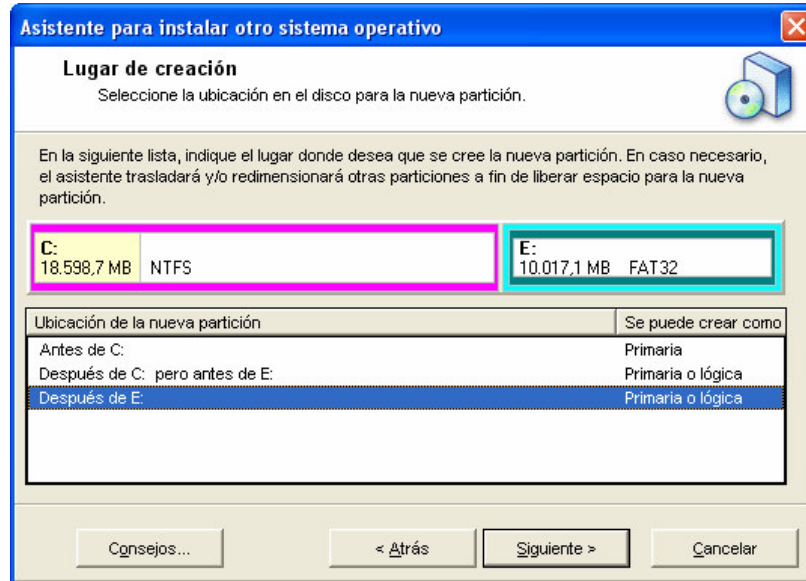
Asistente para instalar otro sistema operativo

Lugar de creación
Seleccione la ubicación en el disco para la nueva partición.

En la siguiente lista, indique el lugar donde desea que se cree la nueva partición. En caso necesario, el asistente trasladará y/o redimensionará otras particiones a fin de liberar espacio para la nueva partición.

C:
18.598,7 MB NTFS

E:
10.017,1 MB FAT32

| Ubicación de la nueva partición | Se puede crear como |
|---|---|
| Antes de C: | Primaria |
| Después de C: pero antes de E: | Primaria o lógica |
| Después de E: | Primaria o lógica |

Consejos... < Atrás Siguiente > Cancelar